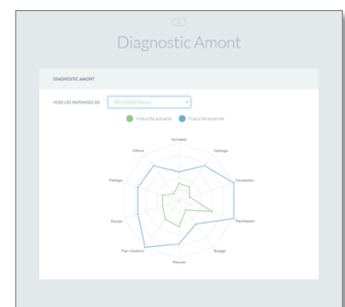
Diagnostic Amont

DIAGNOSTIC AMONT

VOIR LES REPONSES DE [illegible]

Maturité actuelle Maturité espérée

Concepts

Cadrage

Conception

Planification

Budget

Mesures

Plan Vocations

Equipe

Pilotage

Diffusion